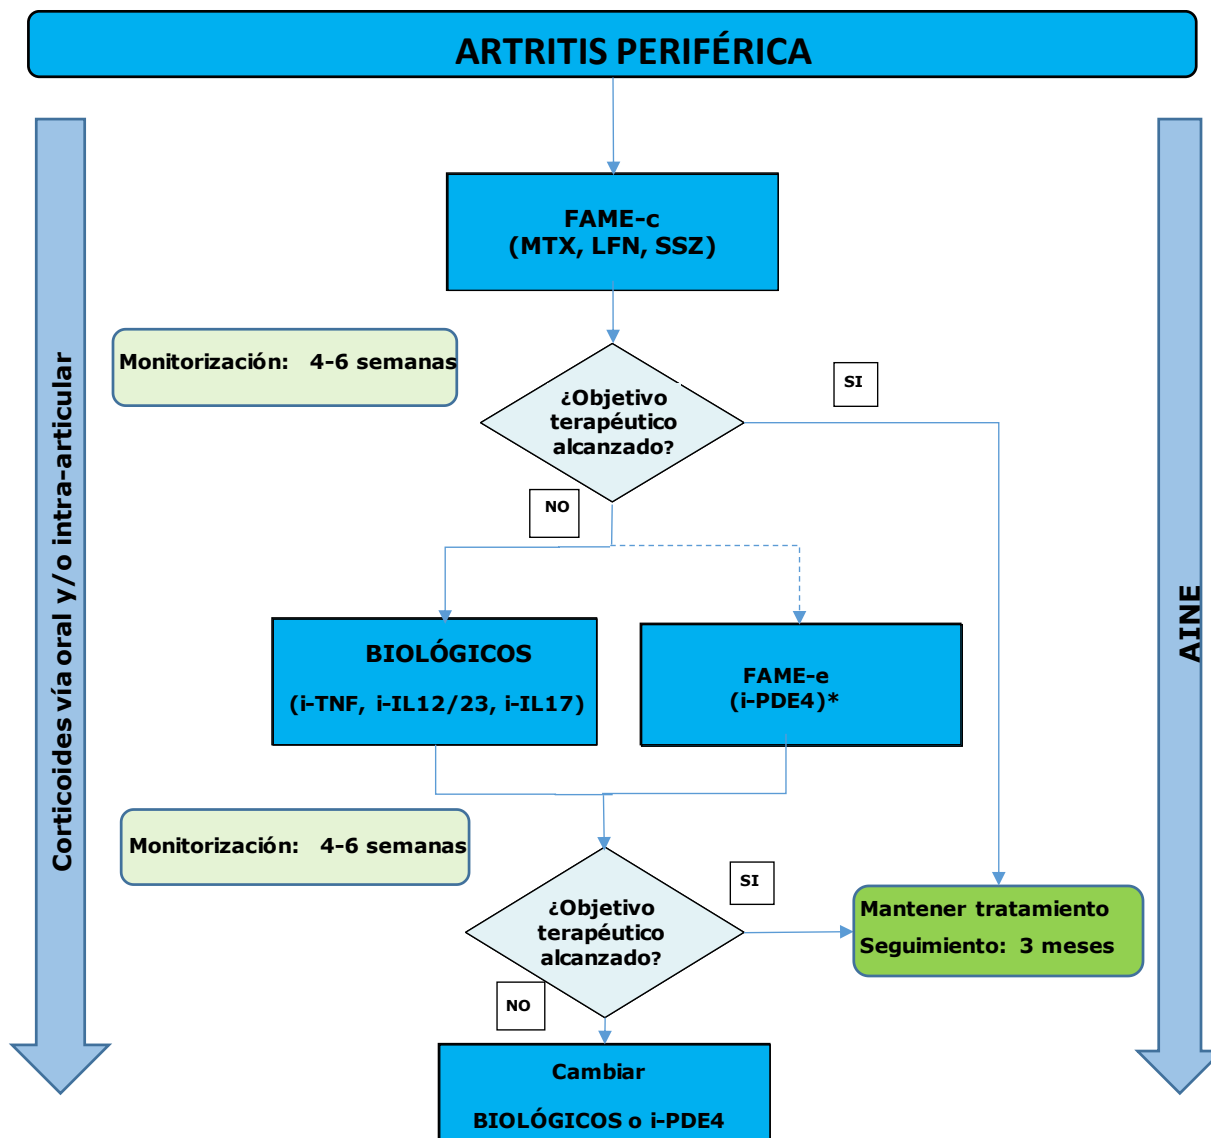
ARTRITIS PERIFÉRICA

Corticoides vía oral y/o intra-articular

AINE

FAME-c
(MTX, LFN, SSZ)

Monitorización: 4-6 semanas

¿Objetivo terapéutico alcanzado?

SI

NO

BIOLÓGICOS
(i-TNF, i-IL12/23, i-IL17)

FAME-e
(i-PDE4)*

Monitorización: 4-6 semanas

¿Objetivo terapéutico alcanzado?

SI

Mantener tratamiento
Seguimiento: 3 meses

NO

Cambiar
BIOLÓGICOS o i-PDE4